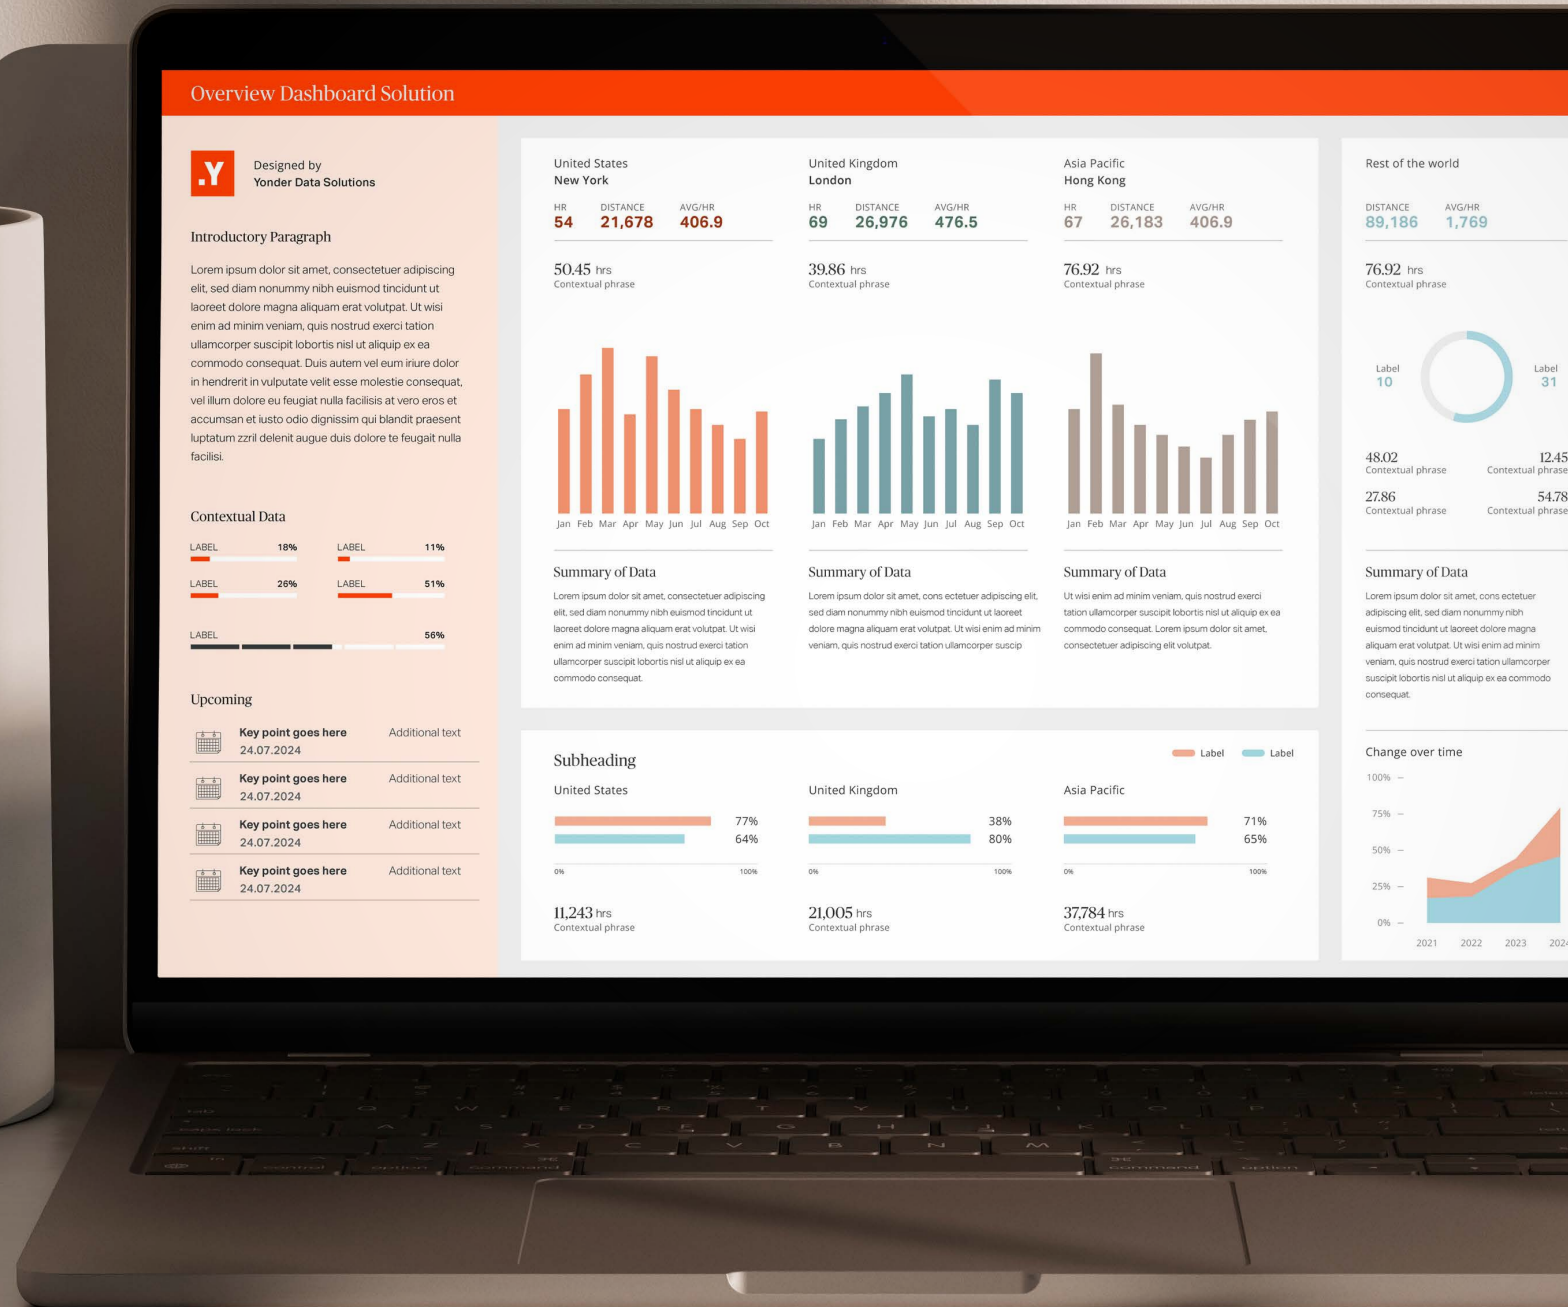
Overview Dashboard Solution

.Y

Designed by
Yonder Data Solutions

Introductory Paragraph

Lorem ipsum dolor sit amet, consectetuer adipiscing elit, sed diam nonummy nibh euismod tincidunt ut laoreet dolore magna aliquam erat volutpat. Ut wisi enim ad minim veniam, quis nostrud exerci tation ullamcorper suscipit lobortis nisl ut aliquip ex ea commodo consequat. Duis autem vel eum iriure dolor in hendrerit in vulputate velit esse molestie consequat, vel illum dolore eu feugiat nulla facilisis at vero eros et accumsan et iusto odio dignissim qui blandit praesent luptatum zzril delenit augue duis dolore te feugait nulla facilisi.

Contextual Data

LABEL 18%
LABEL 11%
LABEL 26%
LABEL 51%
LABEL 56%

Upcoming

Key point goes here
24.07.2024
Additional text

Key point goes here
24.07.2024
Additional text

Key point goes here
24.07.2024
Additional text

Key point goes here
24.07.2024
Additional text

United States
New York
HR 54
DISTANCE 21,678
AVG/HR 406.9

50.45 hrs
Contextual phrase

Jan Feb Mar Apr May Jun Jul Aug Sep Oct

Summary of Data

Lorem ipsum dolor sit amet, consectetuer adipiscing elit, sed diam nonummy nibh euismod tincidunt ut laoreet dolore magna aliquam erat volutpat. Ut wisi enim ad minim veniam, quis nostrud exerci tation ullamcorper suscipit lobortis nisl ut aliquip ex ea commodo consequat.

United Kingdom
London
HR 69
DISTANCE 26,976
AVG/HR 476.5

39.86 hrs
Contextual phrase

Jan Feb Mar Apr May Jun Jul Aug Sep Oct

Summary of Data

Lorem ipsum dolor sit amet, cons ectetuer adipiscing elit, sed diam nonummy nibh euismod tincidunt ut laoreet dolore magna aliquam erat volutpat. Ut wisi enim ad minim veniam, quis nostrud exerci tation ullamcorper suscip

Asia Pacific
Hong Kong
HR 67
DISTANCE 26,183
AVG/HR 406.9

76.92 hrs
Contextual phrase

Jan Feb Mar Apr May Jun Jul Aug Sep Oct

Summary of Data

Ut wisi enim ad minim veniam, quis nostrud exerci tation ullamcorper suscipit lobortis nisl ut aliquip ex ea commodo consequat. Lorem ipsum dolor sit amet, consectetuer adipiscing elit volutpat.

Rest of the world
DISTANCE 89,186
AVG/HR 1,769

76.92 hrs
Contextual phrase

Label 10
Label 31

48.02
Contextual phrase
12.45
Contextual phrase
27.86
Contextual phrase
54.78
Contextual phrase

Summary of Data

Lorem ipsum dolor sit amet, cons ectetuer adipiscing elit, sed diam nonummy nibh euismod tincidunt ut laoreet dolore magna aliquam erat volutpat. Ut wisi enim ad minim veniam, quis nostrud exerci tation ullamcorper suscipit lobortis nisl ut aliquip ex ea commodo consequat.

Subheading
Label Label

United States
77%
64%
0% 100%
11,243 hrs
Contextual phrase

United Kingdom
38%
80%
0% 100%
21,005 hrs
Contextual phrase

Asia Pacific
71%
65%
0% 100%
37,784 hrs
Contextual phrase

Change over time
100%
75%
50%
25%
0%
2021 2022 2023 2024